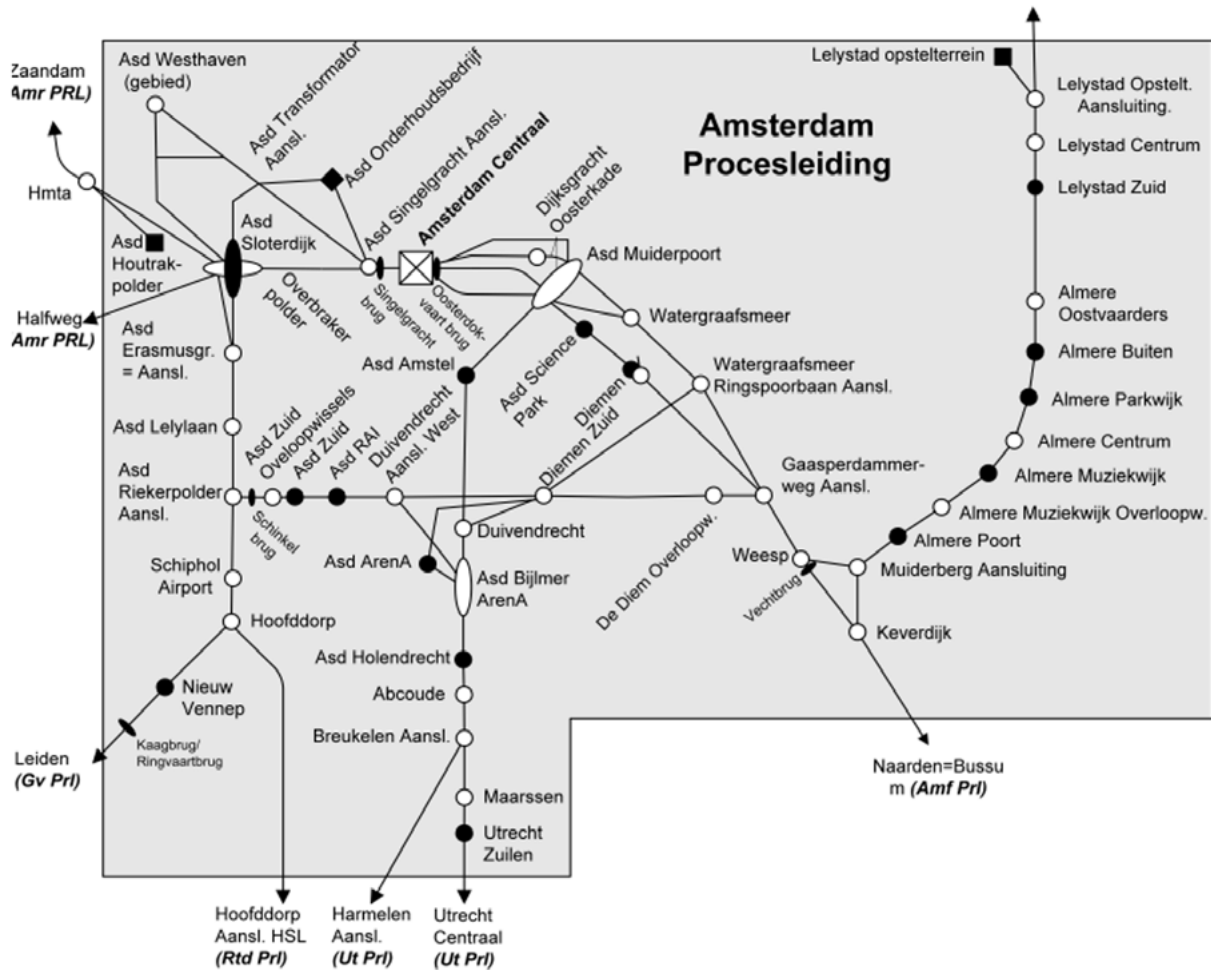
Amsterdam Procesleiding

Zaandam (Amr PRL)
Hmta
Asd Houtrakpolder
Halfweg (Amr PRL)
Asd Westhaven (gebied)
Asd Transformator Aansl.
Asd Onderhoudsbedrijf
Asd Sloterdijk
Asd Singelgracht Aansl.
Amsterdam Centraal
Dijksgracht Oosterkade
Asd Muiderpoort
Overbraker polder
Singelgracht brug
Oosterdokvaart brug
Watergraafsmeer
Asd Erasmusgr. = Aansl.
Asd Amstel
Asd Science Park
Diemen
Watergraafsmeer Ringspoorbaan Aansl.
Asd Lelylaan
Asd Zuid Oveloopwissels
Asd Zuid
Asd RAI
Duivendrecht Aansl. West
Diemen Zuid
Asd Riekerpolder Aansl.
Schinkel brug
Gaasperdammerweg Aansl.
Duivendrecht
Asd ArenA
Asd Bijlmer ArenA
De Diem Overloopw.
Schiphol Airport
Hoofddorp
Weesp
Vechtbrug
Asd Holendrecht
Abcoude
Breukelen Aansl.
Maarssen
Utrecht Zuilen
Nieuw Vennep
Kaagbrug/ Ringvaartbrug
Leiden (Gv Prl)
Hoofddorp Aansl. HSL (Rtd Prl)
Harmelen Aansl. (Ut Prl)
Utrecht Centraal (Ut Prl)
Naarden=Bussum (Amf Prl)
Lelystad opstelterrein
Lelystad Opstelt. Aansluiting.
Lelystad Centrum
Lelystad Zuid
Almere Oostvaarders
Almere Buiten
Almere Parkwijk
Almere Centrum
Almere Muziekwijk
Almere Muziekwijk Overloopw.
Almere Poort
Muiderberg Aansluiting
Keverdijk